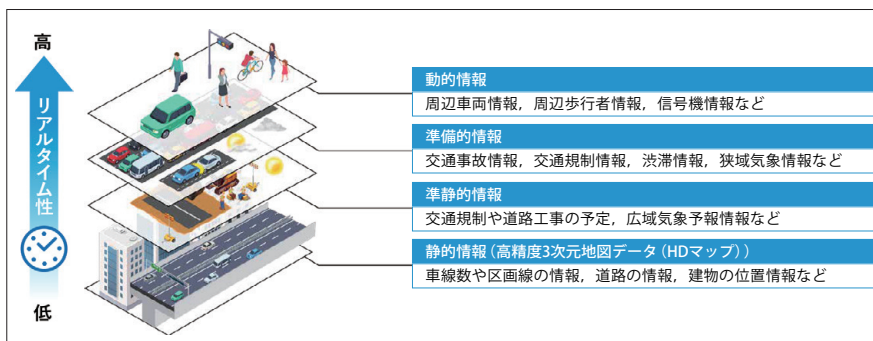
高

リアルタイム性

低

動的情報
周辺車両情報，周辺歩行者情報，信号機情報など

準備的情報
交通事故情報，交通規制情報，渋滞情報，狭域気象情報など

準静的情報
交通規制や道路工事の予定，広域気象予報情報など

静的情報（高精度3次元地図データ（HDマップ））
車線数や区画線の情報，道路の情報，建物の位置情報など